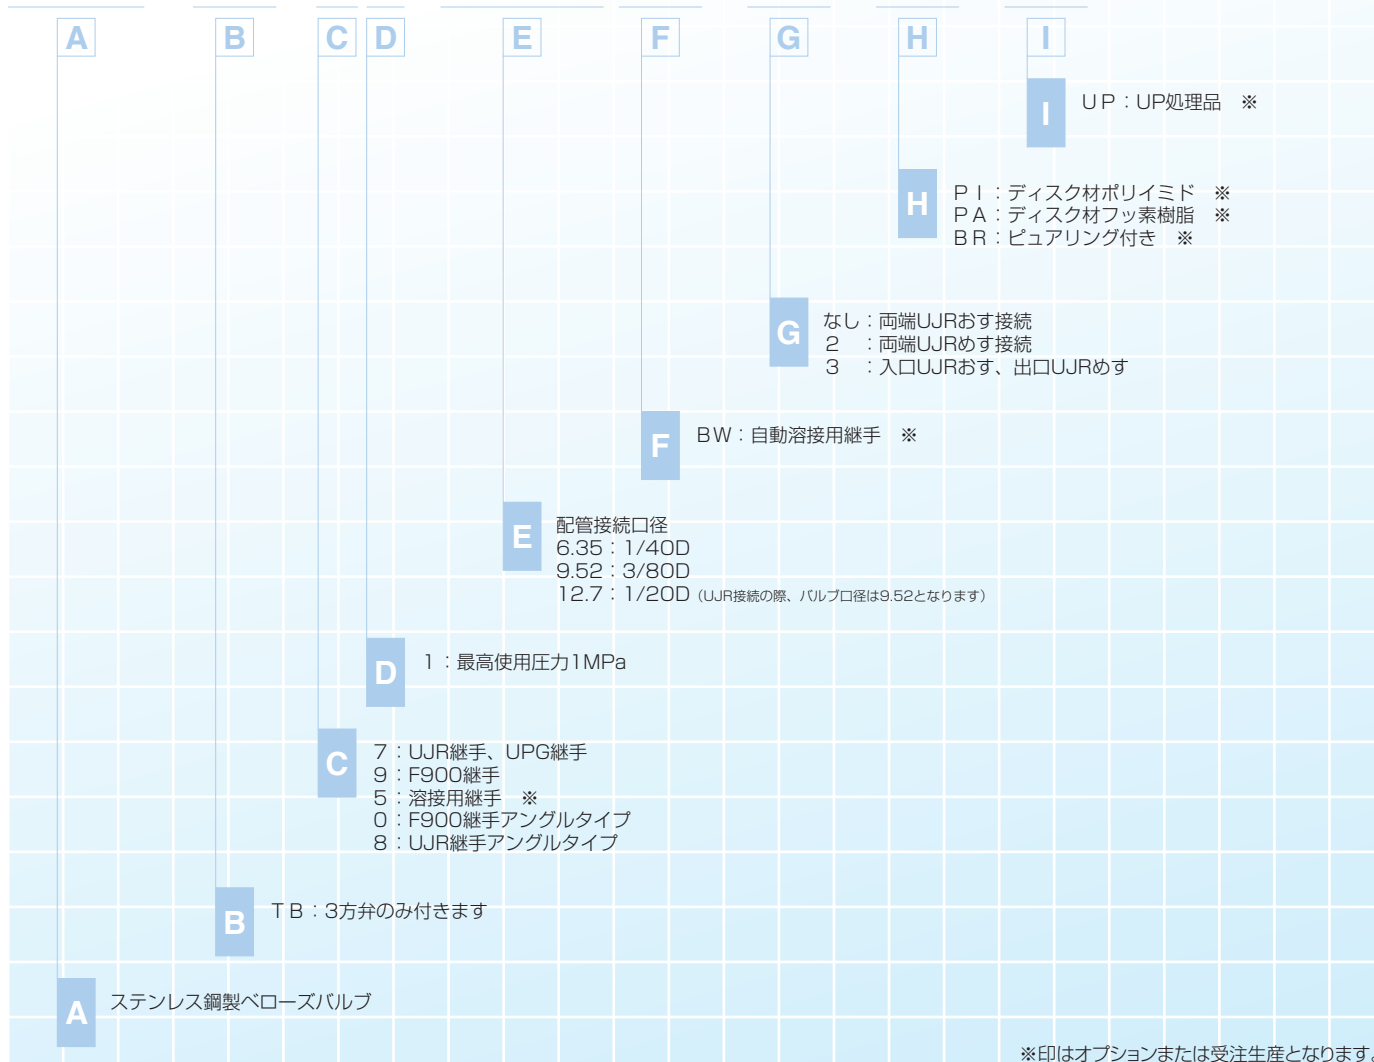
A B C D E F G H I

I UP：UP処理品 ※

H PI：ディスク材ポリイミド ※
PA：ディスク材フッ素樹脂 ※
BR：ピュアリング付き ※

G なし：両端UJRおす接続
2 ：両端UJRめす接続
3 ：入口UJRおす、出口UJRめす

F BW：自動溶接用継手 ※

E 配管接続口径
6.35：1/4OD
9.52：3/8OD
12.7：1/2OD（UJR接続の際、バルブ口径は9.52となります）

D 1：最高使用圧力1MPa

C 7：UJR継手、UPG継手
9：F900継手
5：溶接用継手 ※
0：F900継手アングルタイプ
8：UJR継手アングルタイプ

B TB：3方弁のみ付きます

A ステンレス鋼製ベローズバルブ

※印はオプションまたは受注生産となります。